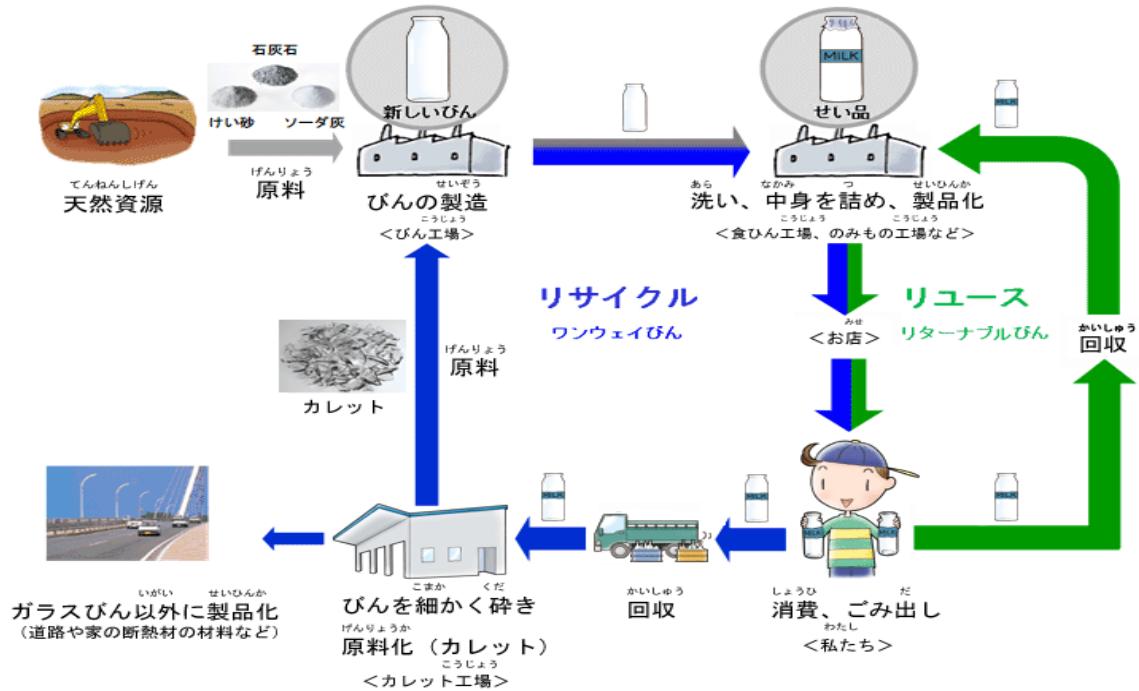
石灰石

けい砂　ソーダ灰

新しいびん

せい品

MILK

てんねんしげん
天然資源

げんりょう
原料

せいぞう
びんの製造
こうじょう
＜びん工場＞

あら　なかみ　つ　せいひんか
洗い、中身を詰め、製品化
こうじょう　こうじょう
＜食ひん工場、のみもの工場など＞

リサイクル
ワンウェイびん

リユース
リターナブルびん

みせ
＜お店＞

かいしゅう
回収

げんりょう
原料

カレット

MILK

いがい　せいひんか
ガラスびん以外に製品化
（道路や家の断熱材の材料など）

こまか　くだ
びんを細かく砕き
げんりょうか
原料化（カレット）
こうじょう
＜カレット工場＞

かいしゅう
回収

しょうひ　だ
消費、ごみ出し
わたし
＜私たち＞